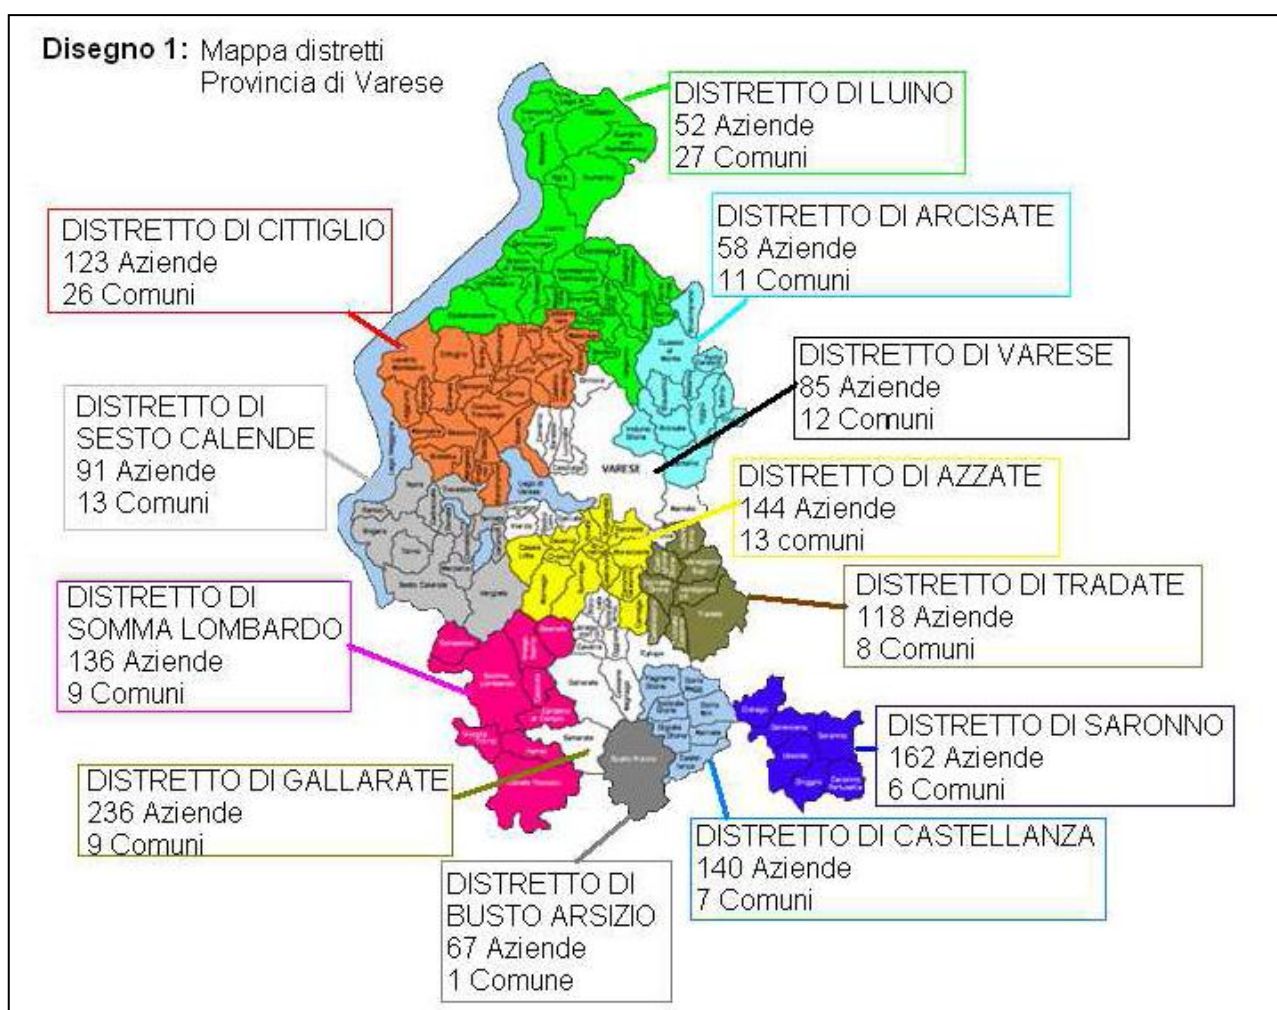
**Disegno 1:** Mappa distretti Provincia di Varese

DISTRETTO DI LUINO
52 Aziende
27 Comuni

DISTRETTO DI CITTIGLIO
123 Aziende
26 Comuni

DISTRETTO DI ARCISATE
58 Aziende
11 Comuni

DISTRETTO DI VARESE
85 Aziende
12 Comuni

DISTRETTO DI SESTO CALENDE
91 Aziende
13 Comuni

VARESE

DISTRETTO DI AZZATE
144 Aziende
13 comuni

DISTRETTO DI TRADATE
118 Aziende
8 Comuni

DISTRETTO DI SOMMA LOMBARDO
136 Aziende
9 Comuni

DISTRETTO DI SARONNO
162 Aziende
6 Comuni

DISTRETTO DI GALLARATE
236 Aziende
9 Comuni

DISTRETTO DI CASTELLANZA
140 Aziende
7 Comuni

DISTRETTO DI BUSTO ARSIZIO
67 Aziende
1 Comune